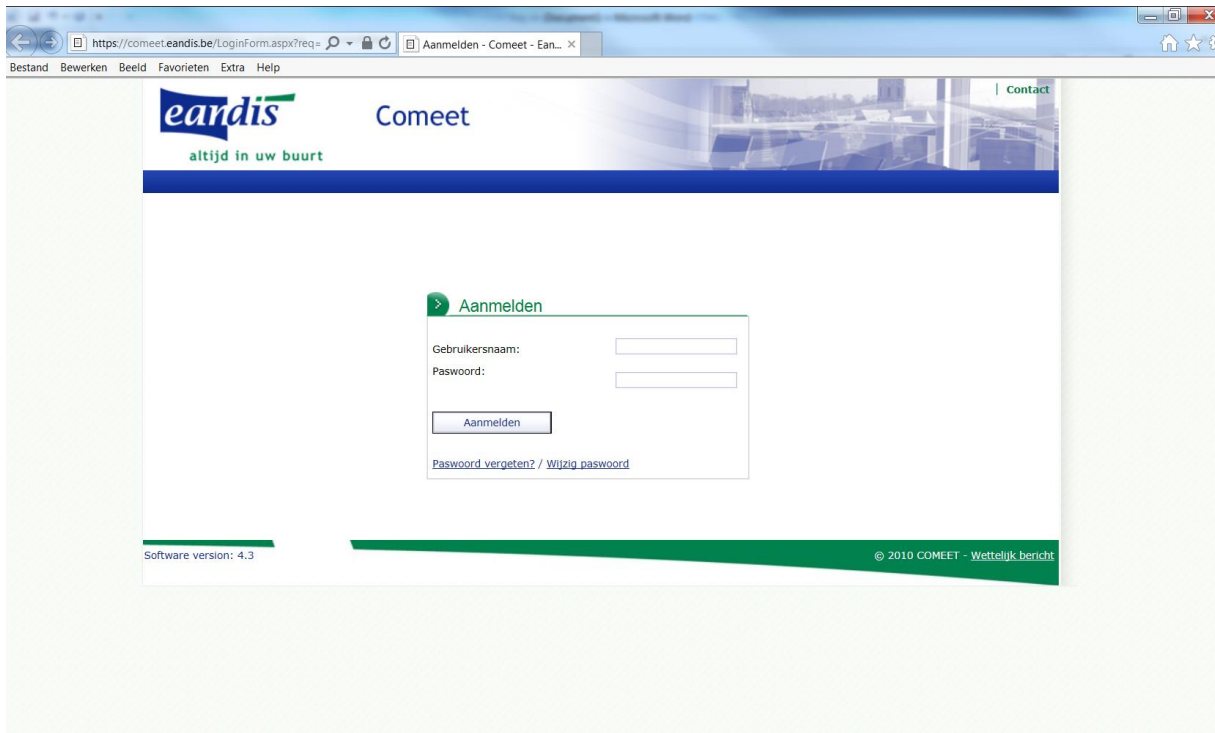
https://comeet.eandis.be/LoginForm.aspx?req=

Aanmelden - Comeet - Ean...

Bestand Bewerken Beeld Favorieten Extra Help

eandis
altijd in uw buurt

Comeet

| Contact

Aanmelden

Gebruikersnaam:

Paswoord:

Aanmelden

Paswoord vergeten? / Wijzig paswoord

Software version: 4.3

© 2010 COMEET - Wettelijk bericht